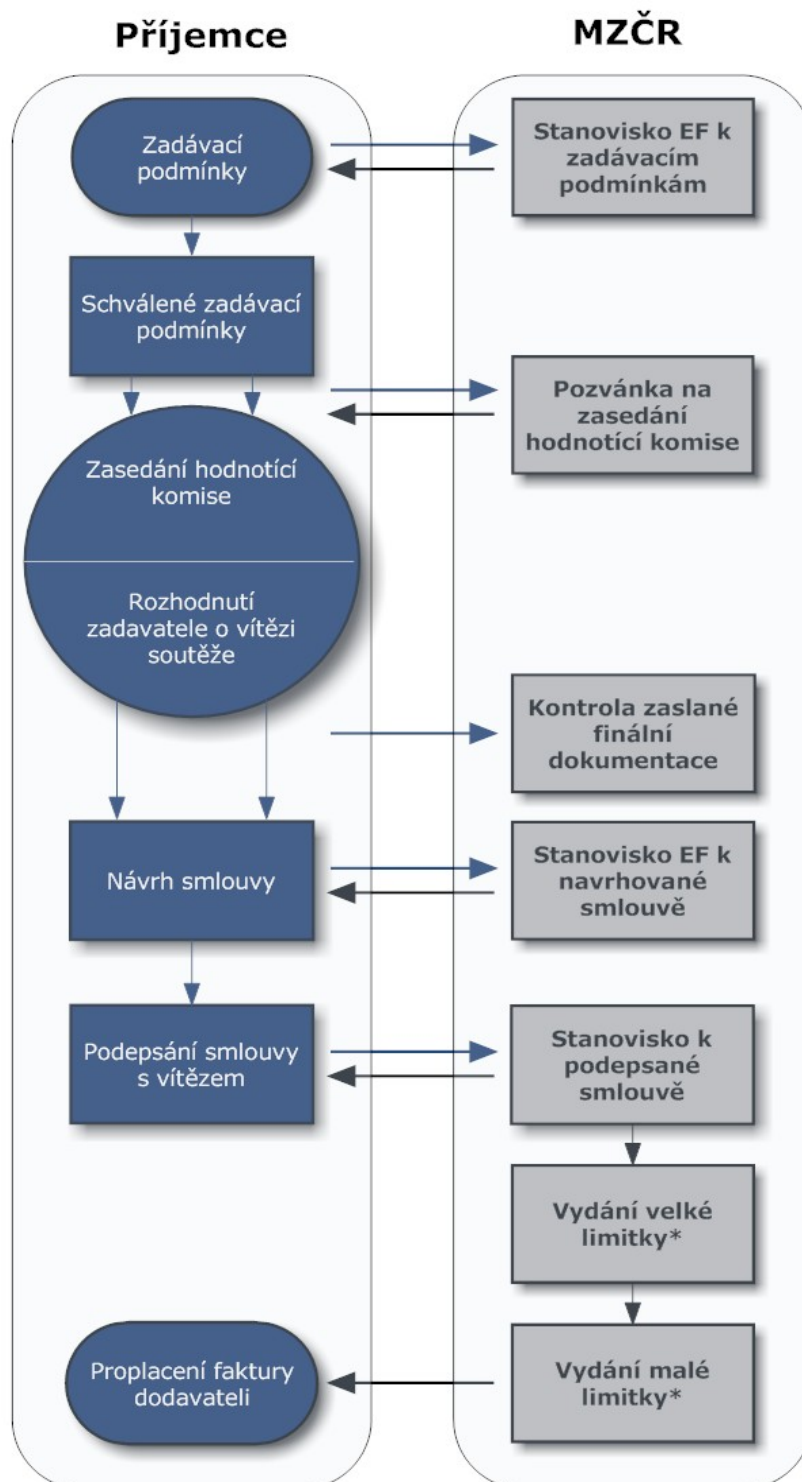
Příjemce

MZČR

Zadávací podmínky

Stanovisko EF k zadávacím podmínkám

Schválené zadávací podmínky

Pozvánka na zasedání hodnotící komise

Zasedání hodnotící komise

Rozhodnutí zadavatele o vítězi soutěže

Kontrola zaslané finální dokumentace

Návrh smlouvy

Stanovisko EF k navrhované smlouvě

Podepsání smlouvy s vítězem

Stanovisko k podepsané smlouvě

Vydání velké limitky*

Proplacení faktury dodavateli

Vydání malé limitky*